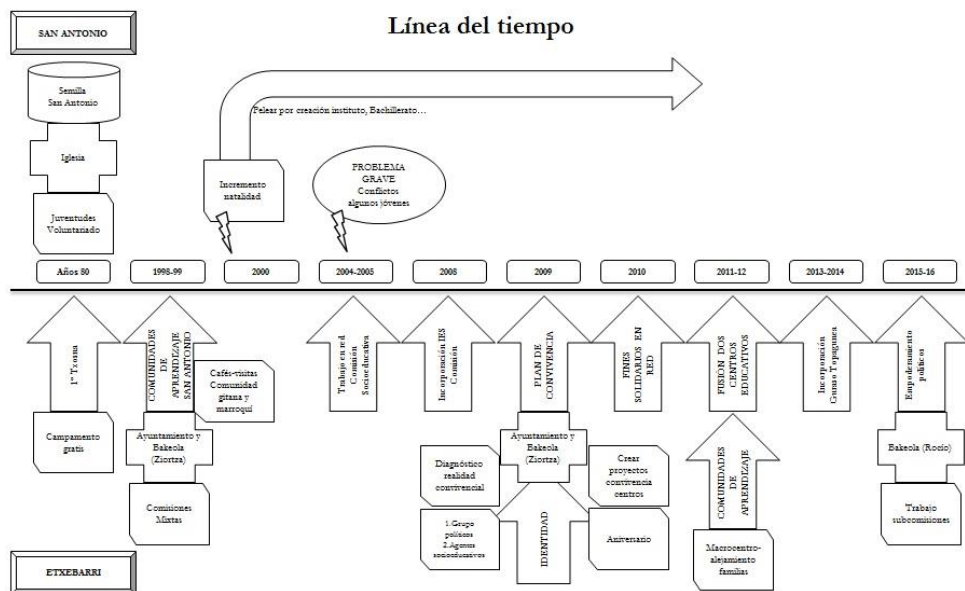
SAN ANTONIO

Línea del tiempo

Semilla San Antonio

Iglesia

Juventudes Voluntariado

Pelear por creación instituto, Bachillerato…

Incremento natalidad

PROBLEMA GRAVE Conflictos algunos jóvenes

Años 80

1998-99

2000

2004-2005

2008

2009

2010

2011-12

2013-2014

2015-16

1ª Txosna

Campamento gratis

COMUNIDADES DE APRENDIZAJE SAN ANTONIO

Cafés-visitas Comunidad gitana y marroquí

Ayuntamiento y Bakeola (Ziortza)

Comisiones Mixtas

Trabajo en red Comisión Socioeducativa

Incorporación IES Cumión

PLAN DE CONVIVENCIA

Ayuntamiento y Bakeola (Ziortza)

Diagnóstico realidad convivencial

Crear proyectos convivencia centros

IDENTIDAD

1.Grupo políticos 2.Agentes socioeducativos

Aniversario

FINES SOLIDARIOS EN RED

FUSIÓN DOS CENTROS EDUCATIVOS

COMUNIDADES DE APRENDIZAJE

Macrocentro-alejamiento familias

Incorporación Gunnar Topagunea

Empoderamiento políticos

Bakeola (Rocío)

Trabajo subcomisiones

ETXEBARRI